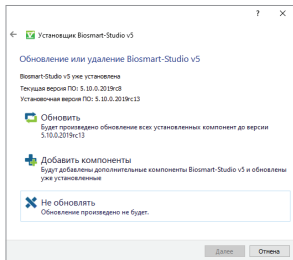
? ×

Установщик Biosmart-Studio v5

Обновление или удаление Biosmart-Studio v5

Biosmart-Studio v5 уже установлена

Текущая версия ПО: 5.10.0.2019rc8

Установочная версия ПО: 5.10.0.2019rc13

Обновить

Будет произведено обновление всех установленных компонент до версии 5.10.0.2019rc13

Добавить компоненты

Будут добавлены дополнительные компоненты Biosmart-Studio v5 и обновлены уже установленные

Не обновлять

Обновление произведено не будет.

Далее

Отмена